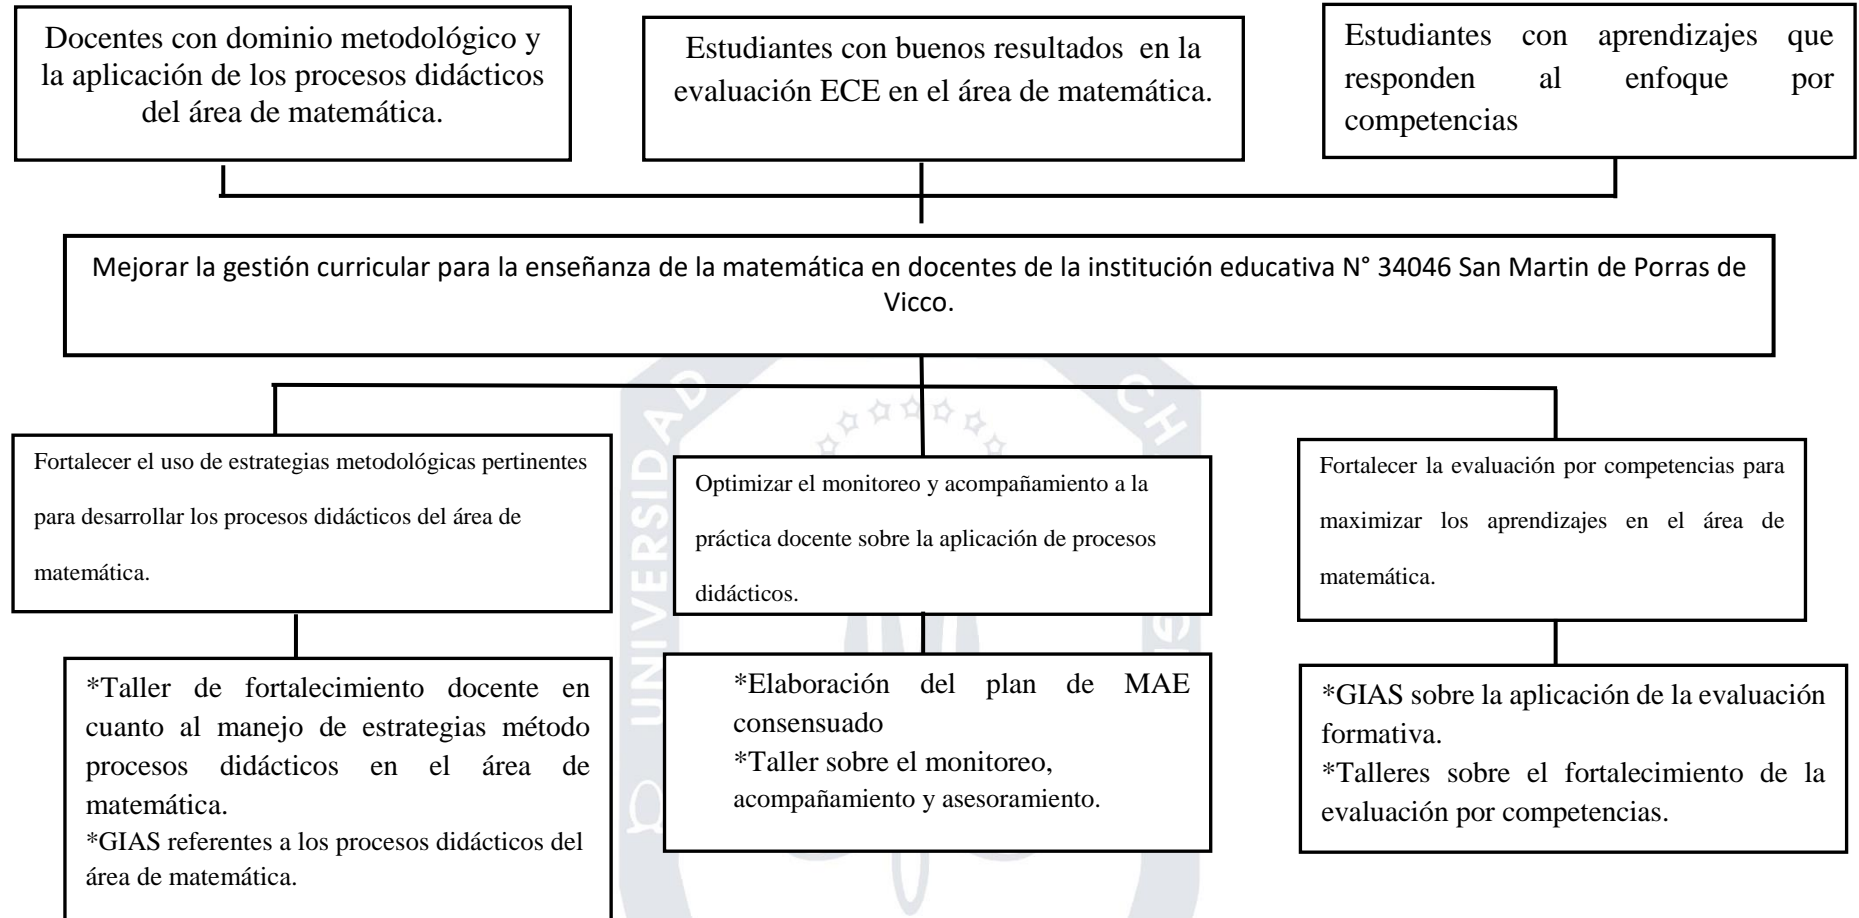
Docentes con dominio metodológico y la aplicación de los procesos didácticos del área de matemática.

Estudiantes con buenos resultados en la evaluación ECE en el área de matemática.

Estudiantes con aprendizajes que responden al enfoque por competencias

Mejorar la gestión curricular para la enseñanza de la matemática en docentes de la institución educativa N° 34046 San Martin de Porras de Vicco.

Fortalecer el uso de estrategias metodológicas pertinentes para desarrollar los procesos didácticos del área de matemática.

Optimizar el monitoreo y acompañamiento a la práctica docente sobre la aplicación de procesos didácticos.

Fortalecer la evaluación por competencias para maximizar los aprendizajes en el área de matemática.

*Taller de fortalecimiento docente en cuanto al manejo de estrategias método procesos didácticos en el área de matemática.
*GIAS referentes a los procesos didácticos del área de matemática.

*Elaboración del plan de MAE consensuado
*Taller sobre el monitoreo, acompañamiento y asesoramiento.

*GIAS sobre la aplicación de la evaluación formativa.
*Talleres sobre el fortalecimiento de la evaluación por competencias.